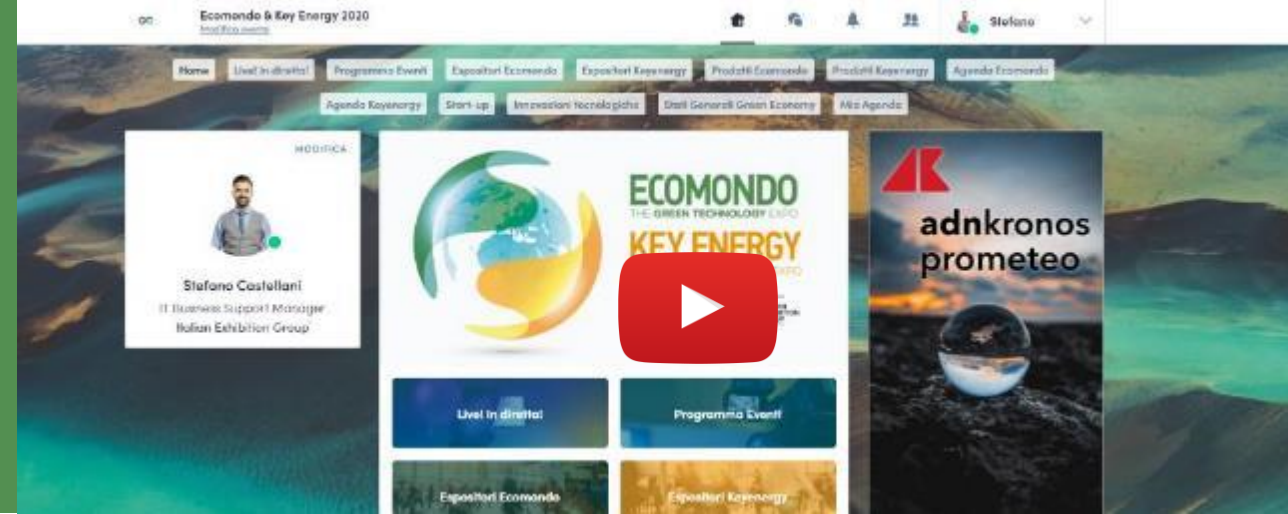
Ecomondo & Key Energy 2020
Modifica evento

Stefano

Home | Live! in diretta! | Programma Eventi | Espositori Ecomondo | Espositori Keyenergy | Prodotti Ecomondo | Prodotti Keyenergy | Agenda Ecomondo

Agenda Keyenergy | Start-up | Innovazioni tecnologiche | Dati Generali Green Economy | Mia Agenda

MODIFICA

Stefano Castellani
IT Business Support Manager
Italian Exhibition Group

ECOMONDO
THE GREEN TECHNOLOGY EXPO
KEY ENERGY
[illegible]

adnkronos
prometeo

Live! in diretta!
Programma Eventi
Espositori Ecomondo
Espositori Keyenergy